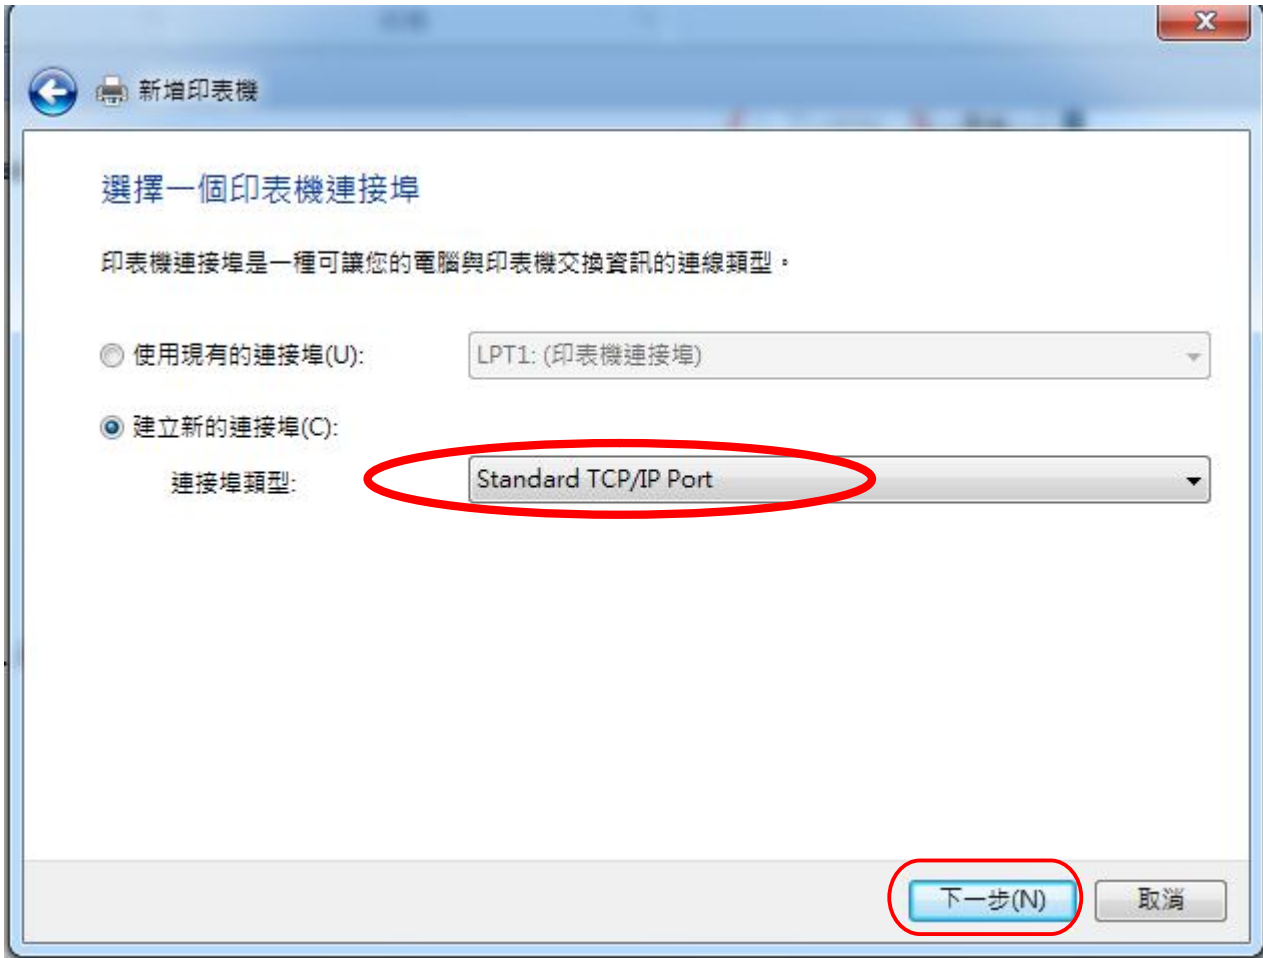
新增印表機

選擇一個印表機連接埠

印表機連接埠是一種可讓您的電腦與印表機交換資訊的連線類型。

使用現有的連接埠(U):

LPT1: (印表機連接埠)

建立新的連接埠(C):

連接埠類型:

Standard TCP/IP Port

下一步(N)

取消